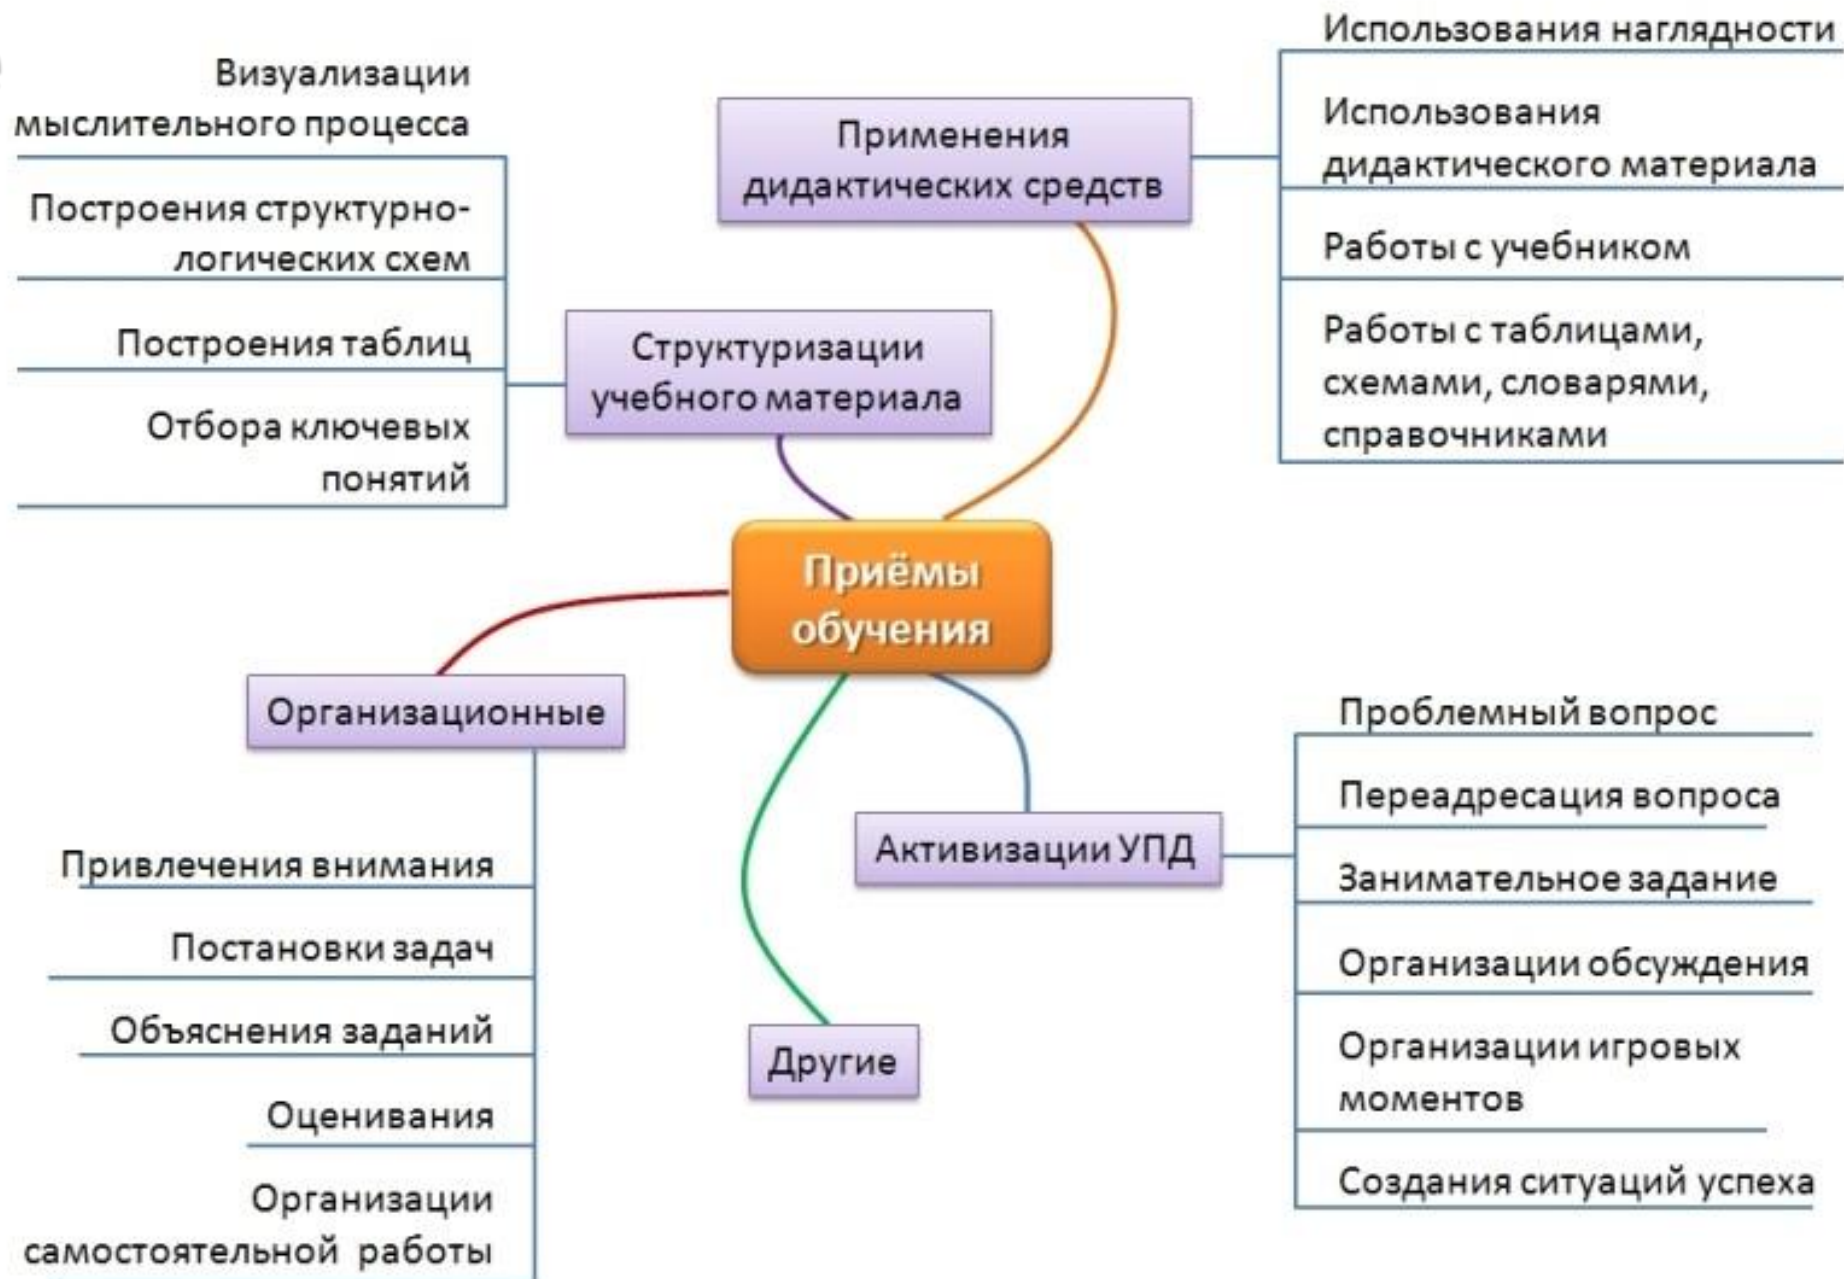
Приёмы обучения

Применения дидактических средств

Использования наглядности

Использования дидактического материала

Работы с учебником

Работы с таблицами, схемами, словарями, справочниками

Структуризации учебного материала

Визуализации мыслительного процесса

Построения структурно-логических схем

Построения таблиц

Отбора ключевых понятий

Организационные

Привлечения внимания

Постановки задач

Объяснения заданий

Оценивания

Организации самостоятельной работы

Другие

Активизации УПД

Проблемный вопрос

Переадресация вопроса

Занимательное задание

Организации обсуждения

Организации игровых моментов

Создания ситуаций успеха